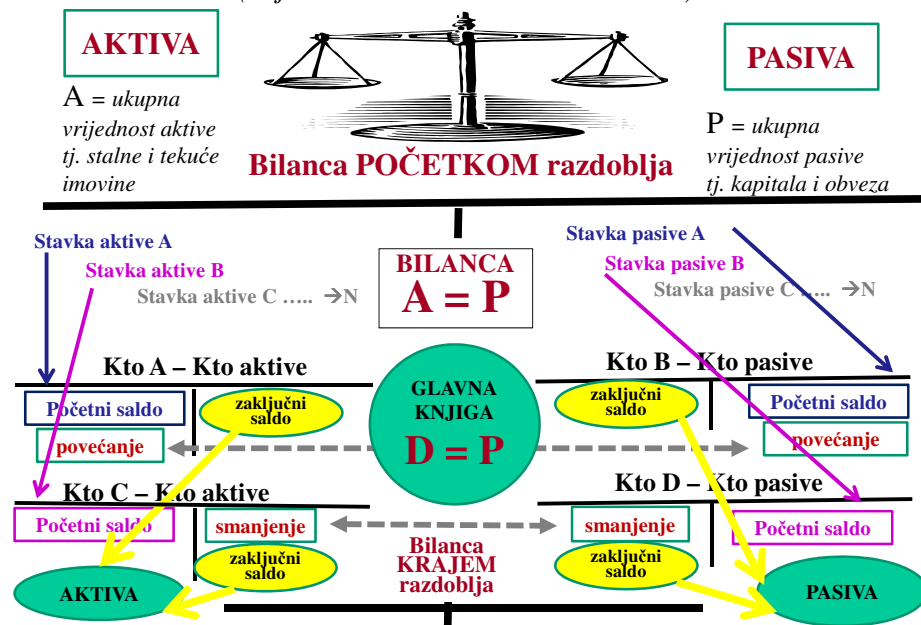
AKTIVA

A = ukupna vrijednost aktive tj. stalne i tekuće imovine

Bilanca POČETKOM razdoblja

PASIVA

P = ukupna vrijednost pasive tj. kapitala i obveza

Stavka aktive A

Stavka aktive B

Stavka aktive C ….. →N

BILANCA
A = P

Stavka pasive A

Stavka pasive B

Stavka pasive C ….. →N

Kto A – Kto aktive

Početni saldo

zaključni saldo

povećanje

GLAVNA KNJIGA
D = P

Kto B – Kto pasive

zaključni saldo

Početni saldo

povećanje

Kto C – Kto aktive

Početni saldo

smanjenje

zaključni saldo

Kto D – Kto pasive

smanjenje

Početni saldo

zaključni saldo

AKTIVA

Bilanca KRAJEM razdoblja

PASIVA